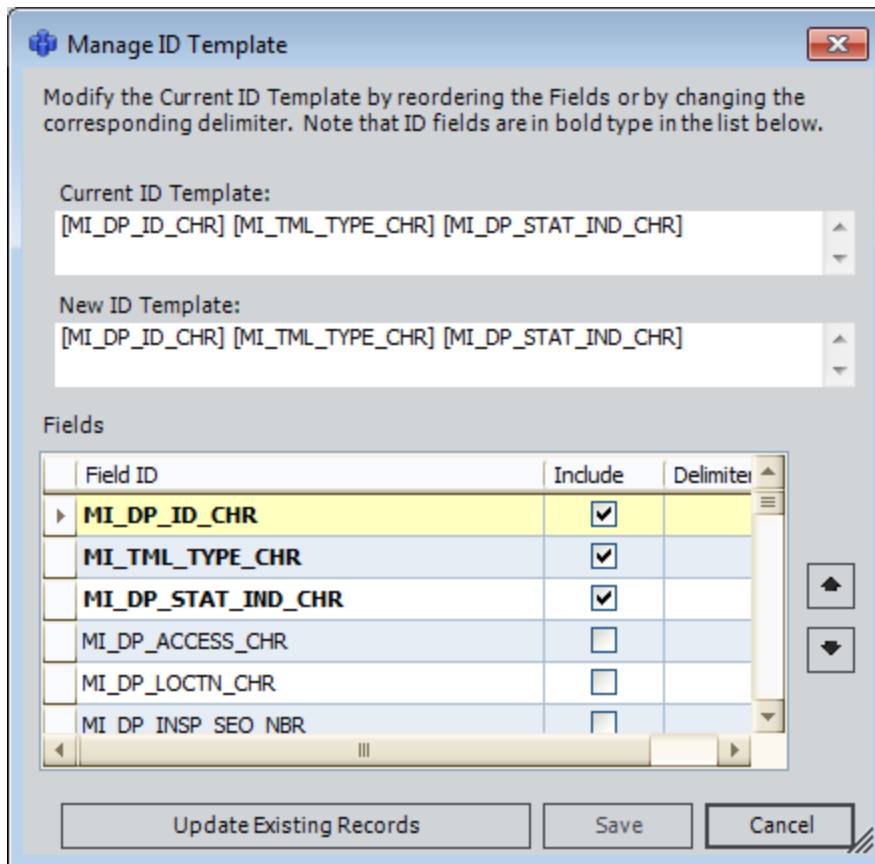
Manage ID Template

Modify the Current ID Template by reordering the Fields or by changing the corresponding delimiter. Note that ID fields are in bold type in the list below.

Current ID Template:
[MI_DP_ID_CHR] [MI_TML_TYPE_CHR] [MI_DP_STAT_IND_CHR]

New ID Template:
[MI_DP_ID_CHR] [MI_TML_TYPE_CHR] [MI_DP_STAT_IND_CHR]

Fields

| Field ID | Include | Delimite |
|---|---|---|
| **MI_DP_ID_CHR** | ☑ | |
| **MI_TML_TYPE_CHR** | ☑ | |
| **MI_DP_STAT_IND_CHR** | ☑ | |
| MI_DP_ACCESS_CHR | ☐ | |
| MI_DP_LOCTN_CHR | ☐ | |
| MI_DP_INSP_SEQ_NBR | ☐ | |

Update Existing Records | Save | Cancel